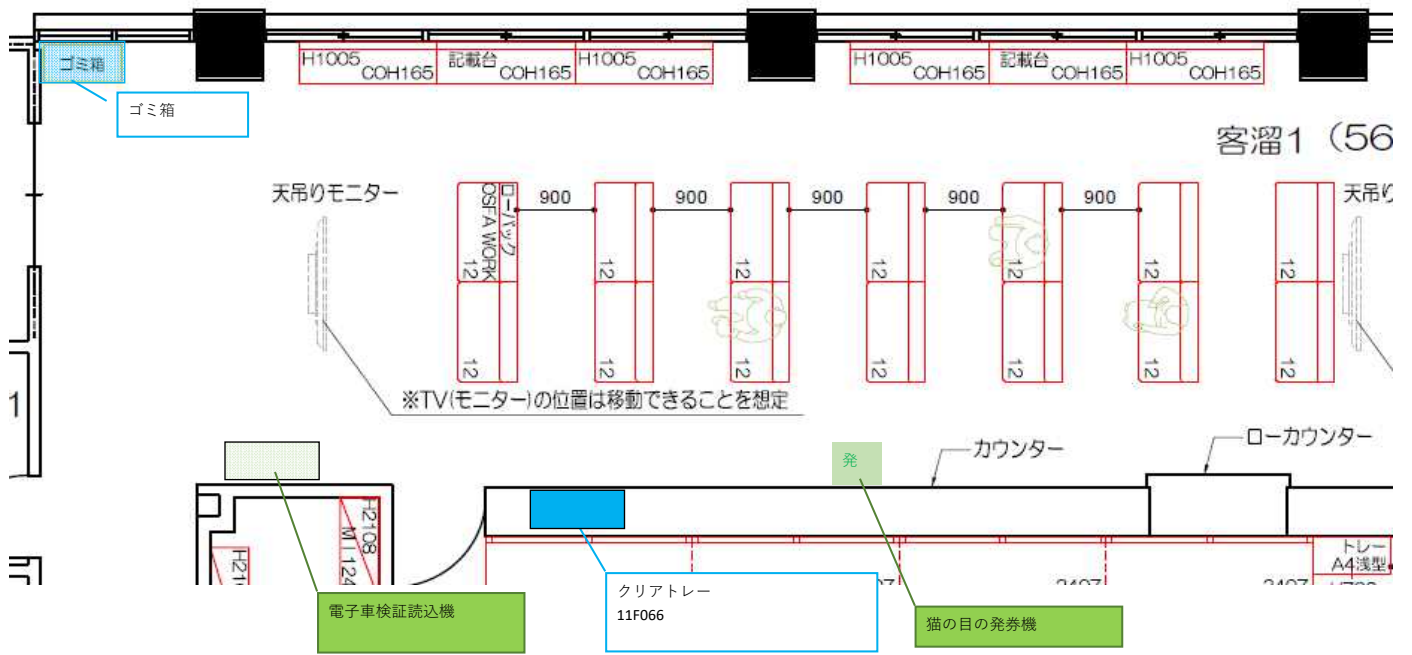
ゴミ箱

H1005 COH165
記載台 COH165
H1005 COH165
H1005 COH165
記載台 COH165
H1005 COH165

ゴミ箱

客溜1（56

天吊りモニター

ローパック OSF-A WORK

900
900
900
900
900

天吊り

12
12
12
12
12
12
12
12
12
12
12
12
12
12

※TV(モニター)の位置は移動できることを想定

発

カウンター

ローカウンター

H2108 M 124

H21

トレー A4浅型

2497
2497

クリアトレー
11F066

電子車検証読込機

猫の目の発券機

1